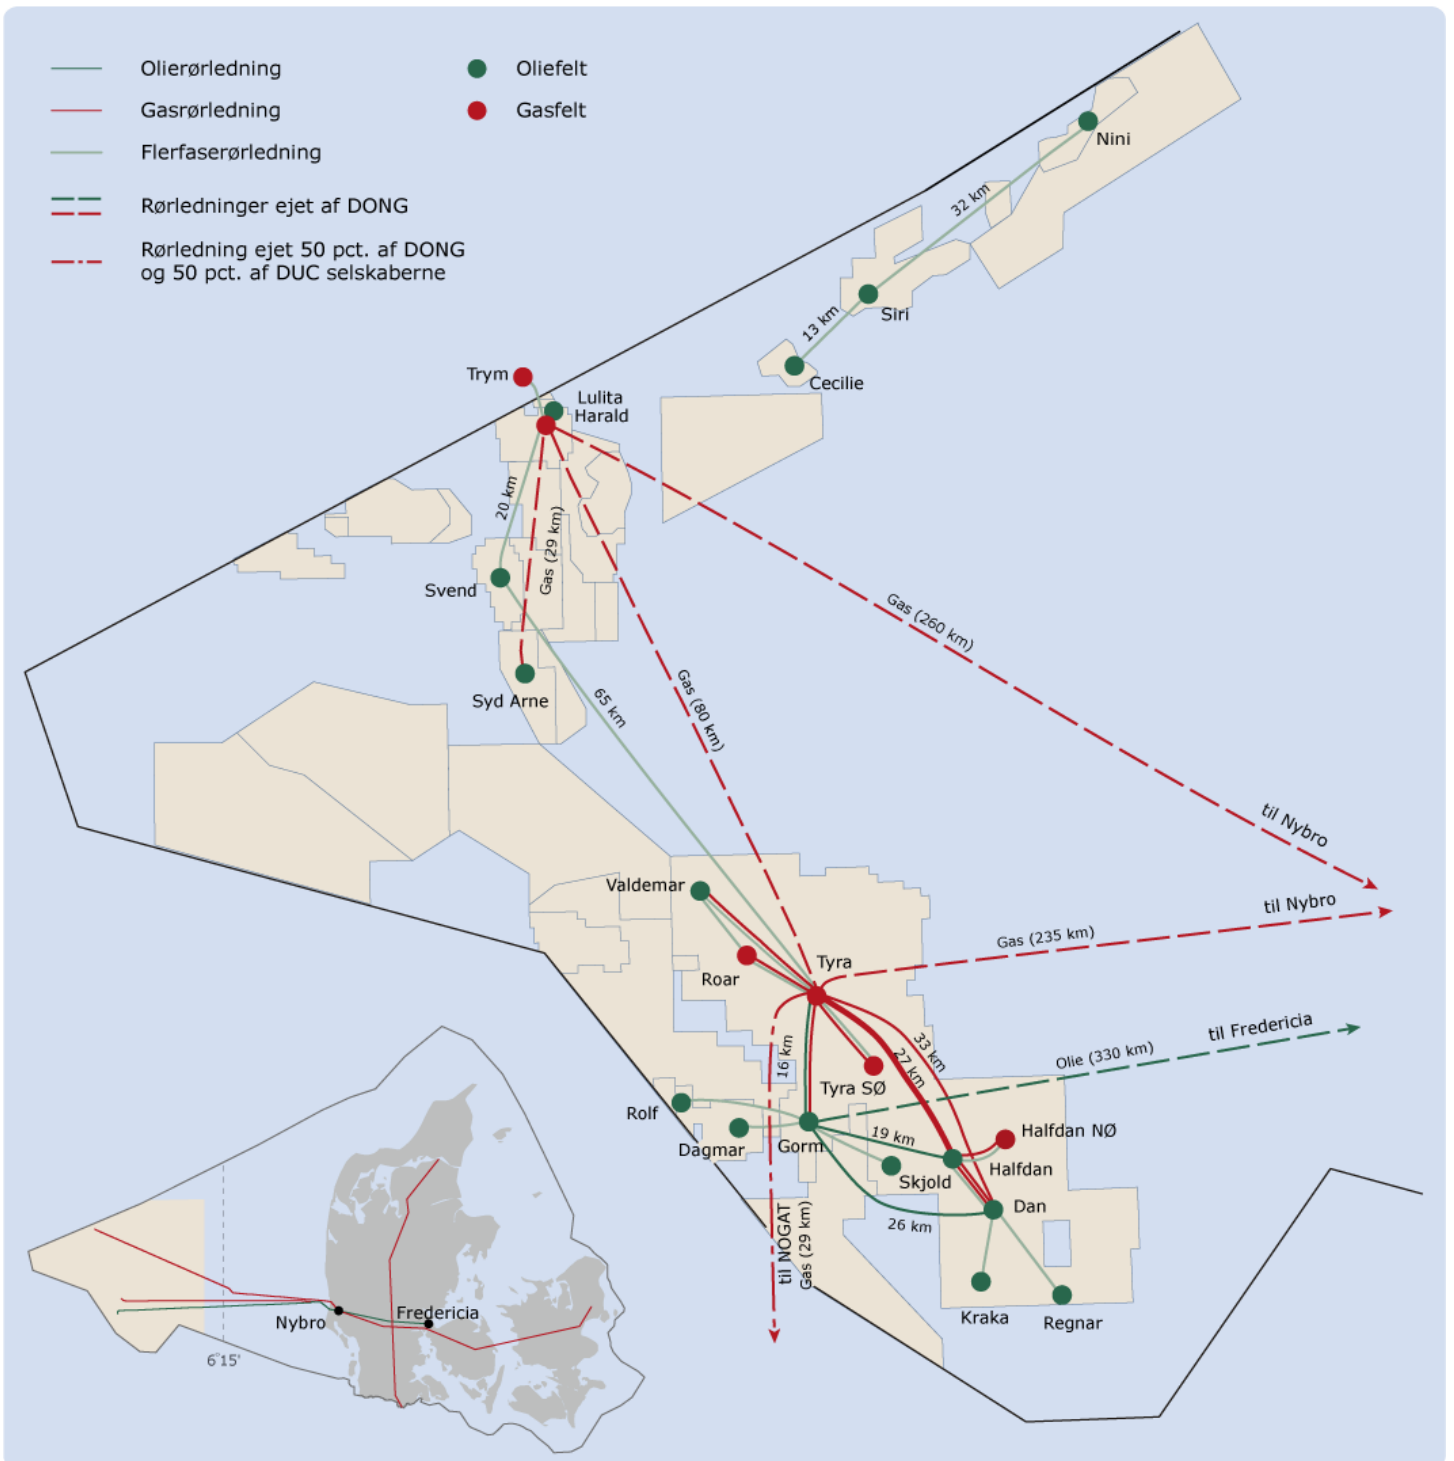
Olierørledning
Gasrørledning
Flerfaserørledning
Rørledninger ejet af DONG
Rørledning ejet 50 pct. af DONG og 50 pct. af DUC selskaberne

Oliefelt
Gasfelt

Nini
32 km
Siri
13 km
Cecilie
Trym
Lulita
Harald
20 km
Gas (29 km)
Svend
Syd Arne
65 km
Gas (80 km)
Gas (260 km)
til Nybro
til Nybro
Gas (235 km)
Valdemar
Roar
Tyra
16 km
33 km
27 km
Tyra SØ
til Fredericia
Olie (330 km)
Rolf
Dagmar
Gorm
19 km
Halfdan NØ
Halfdan
Skjold
Dan
26 km
til NOGAT
Gas (29 km)
Kraka
Regnar
Nybro
Fredericia
6°15'